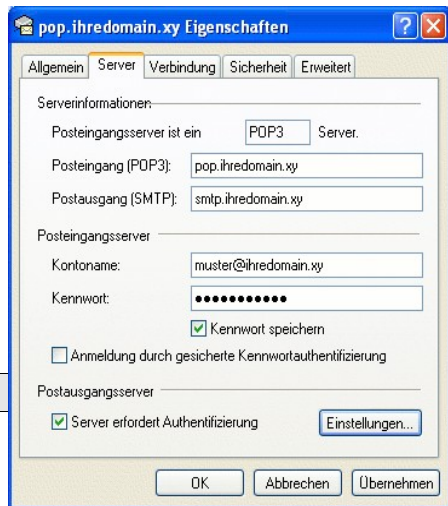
pop.ihredomain.xy Eigenschaften

?

X

Allgemein | Server | Verbindung | Sicherheit | Erweitert

Serverinformationen

Posteingangsserver ist ein POP3 Server.

Posteingang (POP3): pop.ihredomain.xy

Postausgang (SMTP): smtp.ihredomain.xy

Posteingangsserver

Kontoname: muster@ihredomain.xy

Kennwort: ●●●●●●●●●●●

Kennwort speichern

Anmeldung durch gesicherte Kennwortauthentifizierung

Postausgangsserver

Server erfordert Authentifizierung

Einstellungen...

OK

Abbrechen

Übernehmen